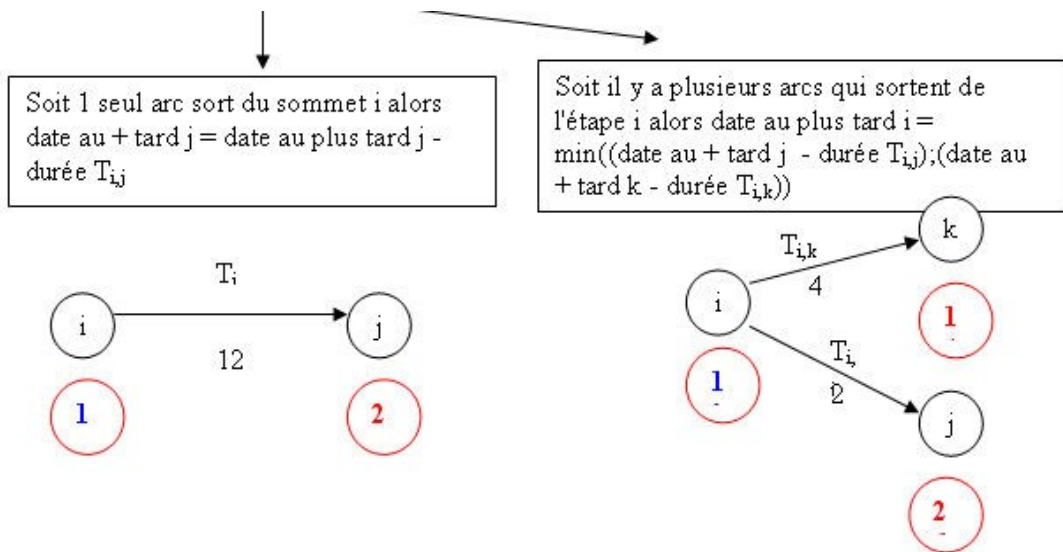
Soit 1 seul arc sort du sommet i alors date au + tard j = date au plus tard j - durée $T_{i,j}$

Soit il y a plusieurs arcs qui sortent de l'étape i alors date au plus tard i = min((date au + tard j - durée $T_{i,j}$);(date au + tard k - durée $T_{i,k}$))

$T_i$

i

j

12

1

2

$T_{i,k}$

k

4

i

1

$T_{i,}$

1

2

j

2